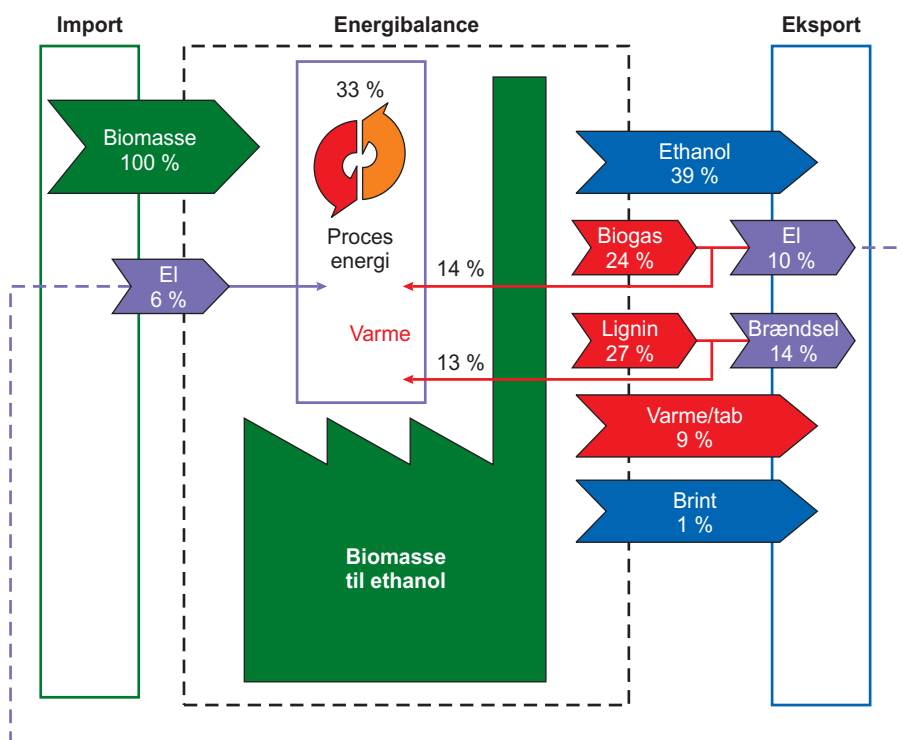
Import

Energibalance

Eksport

Biomasse
100 %

33 %

Proces energi

Varme

El
6 %

14 %

13 %

Ethanol
39 %

Biogas
24 %

El
10 %

Lignin
27 %

Brændsel
14 %

Varme/tab
9 %

Brint
1 %

Biomasse til ethanol